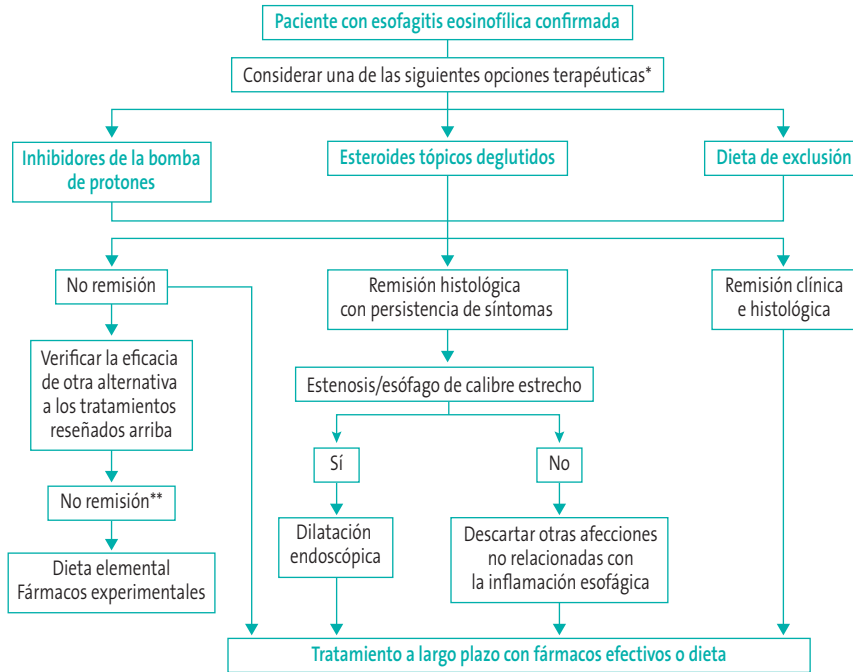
Paciente con esofagitis eosinofílica confirmada

Considerar una de las siguientes opciones terapéuticas*

Inhibidores de la bomba de protones

Esteroides tópicos deglutidos

Dieta de exclusión

No remisión

Remisión histológica con persistencia de síntomas

Remisión clínica e histológica

Verificar la eficacia de otra alternativa a los tratamientos reseñados arriba

Estenosis/esófago de calibre estrecho

Sí

No

No remisión**

Dilatación endoscópica

Descartar otras afecciones no relacionadas con la inflamación esofágica

Dieta elemental
Fármacos experimentales

Tratamiento a largo plazo con fármacos efectivos o dieta